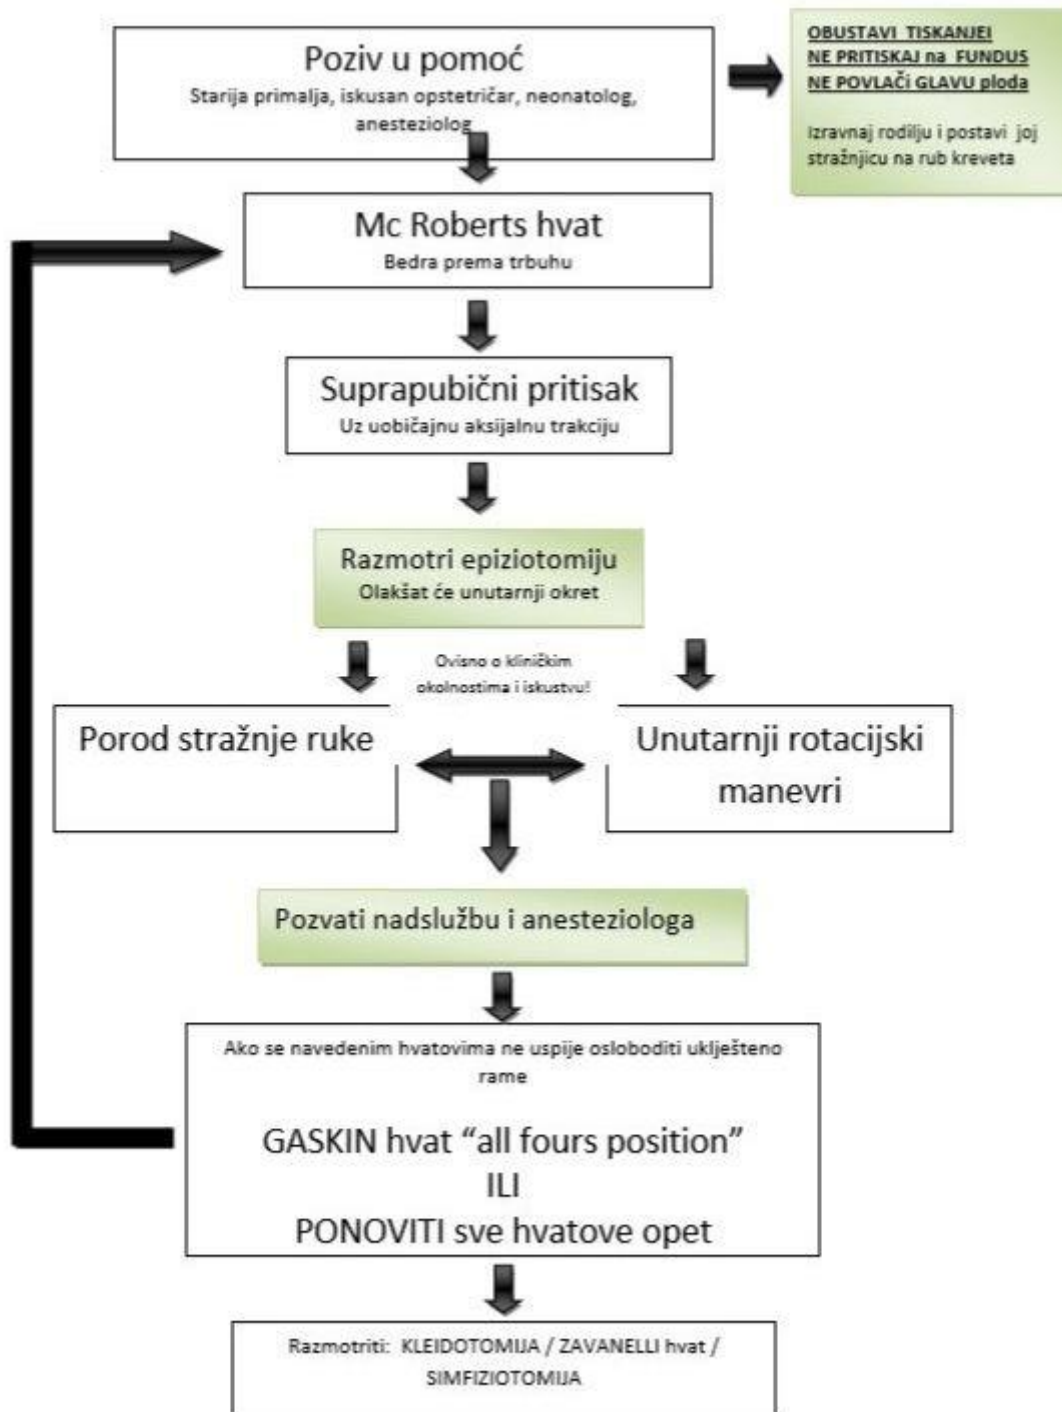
Poziv u pomoć
Starija primalja, iskusan opstetričar, neonatolog, anesteziolog

OBUSTAVI TISKANJE!
NE PRITISKAJ na FUNDUS
NE POVLAČI GLAVU ploda

Izravnaj rodilju i postavi joj stražnjicu na rub kreveta

Mc Roberts hvat
Bedra prema trbuhu

Suprapubični pritisak
Uz uobičajnu aksijalnu trakciju

Razmotri epiziotomiju
Olakšat će unutarnji okret

Ovisno o kliničkim okolnostima i iskustvu!

Porod stražnje ruke

Unutarnji rotacijski manevri

Pozvati nadslužbu i anesteziologa

Ako se navedenim hvatovima ne uspije osloboditi uklješteno rame

GASKIN hvat "all fours position"
ILI
PONOVITI sve hvatove opet

Razmotriti: KLEIDOTOMIJA / ZAVANELLI hvat / SIMFIZIOTOMIJA